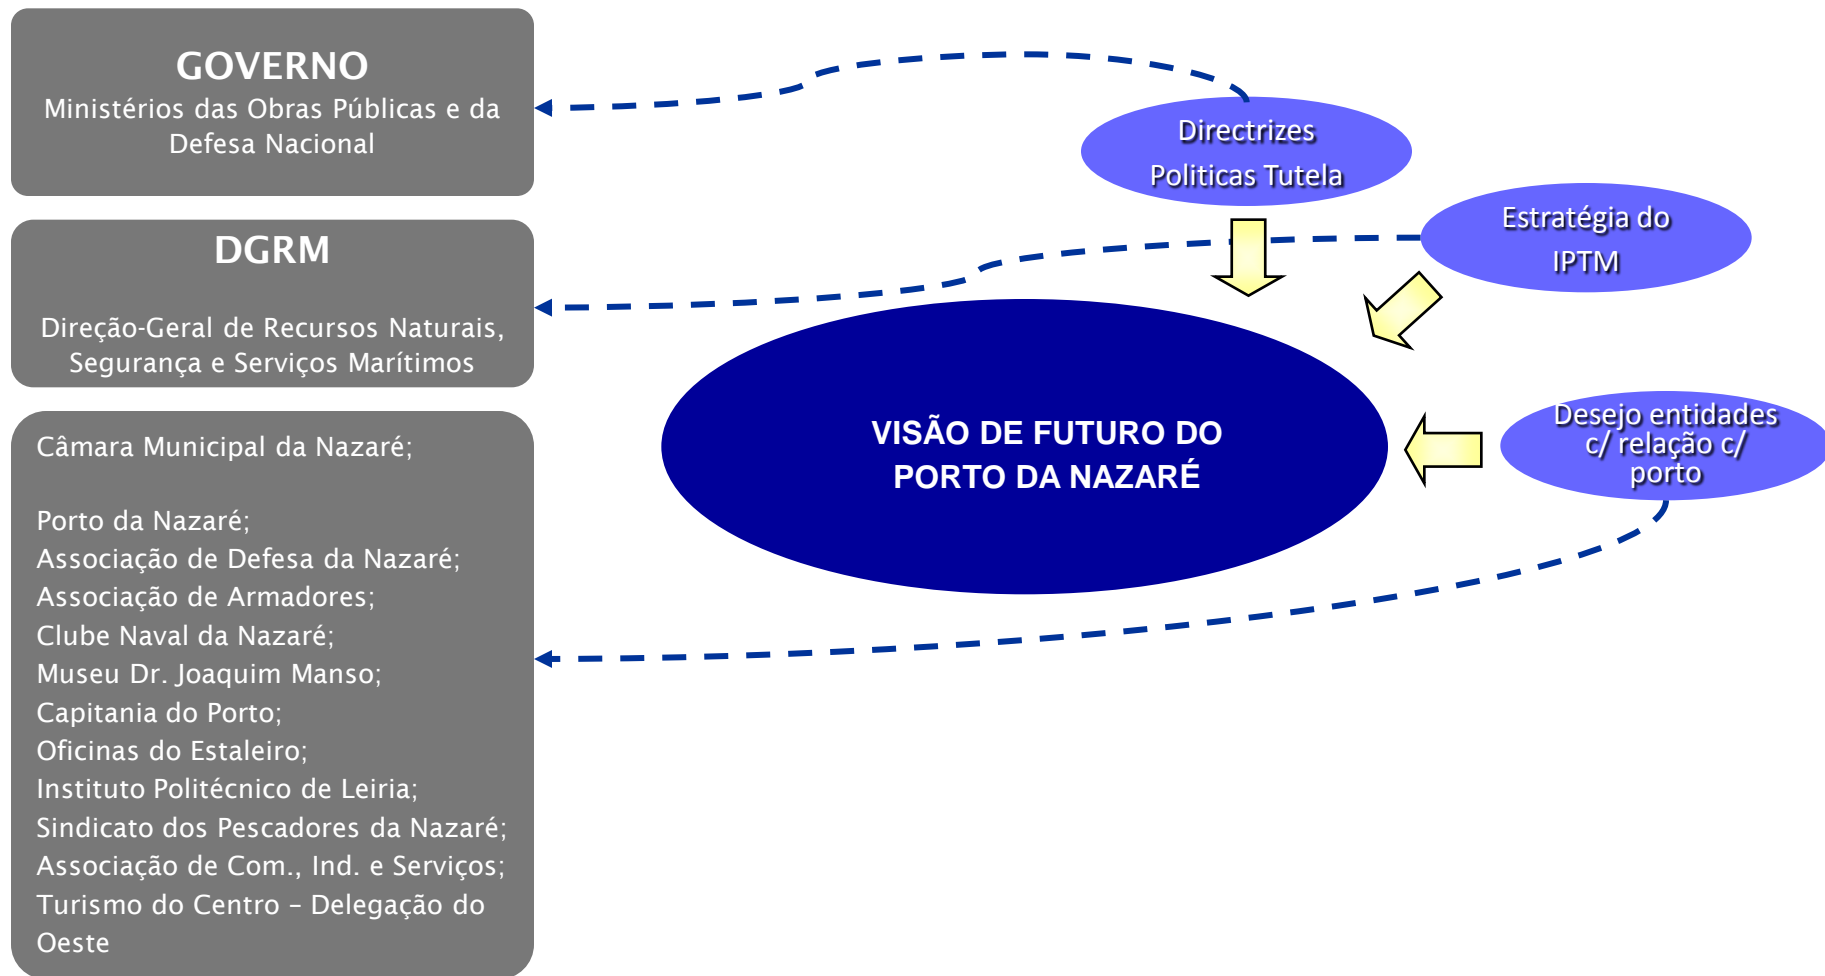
GOVERNO
Ministérios das Obras Públicas e da Defesa Nacional

DGRM

Direção-Geral de Recursos Naturais, Segurança e Serviços Marítimos

Câmara Municipal da Nazaré;

Porto da Nazaré;
Associação de Defesa da Nazaré;
Associação de Armadores;
Clube Naval da Nazaré;
Museu Dr. Joaquim Manso;
Capitania do Porto;
Oficinas do Estaleiro;
Instituto Politécnico de Leiria;
Sindicato dos Pescadores da Nazaré;
Associação de Com., Ind. e Serviços;
Turismo do Centro – Delegação do Oeste

Directrizes
Politicas Tutela

Estratégia do
IPTM

VISÃO DE FUTURO DO PORTO DA NAZARÉ

Desejo entidades c/ relação c/ porto